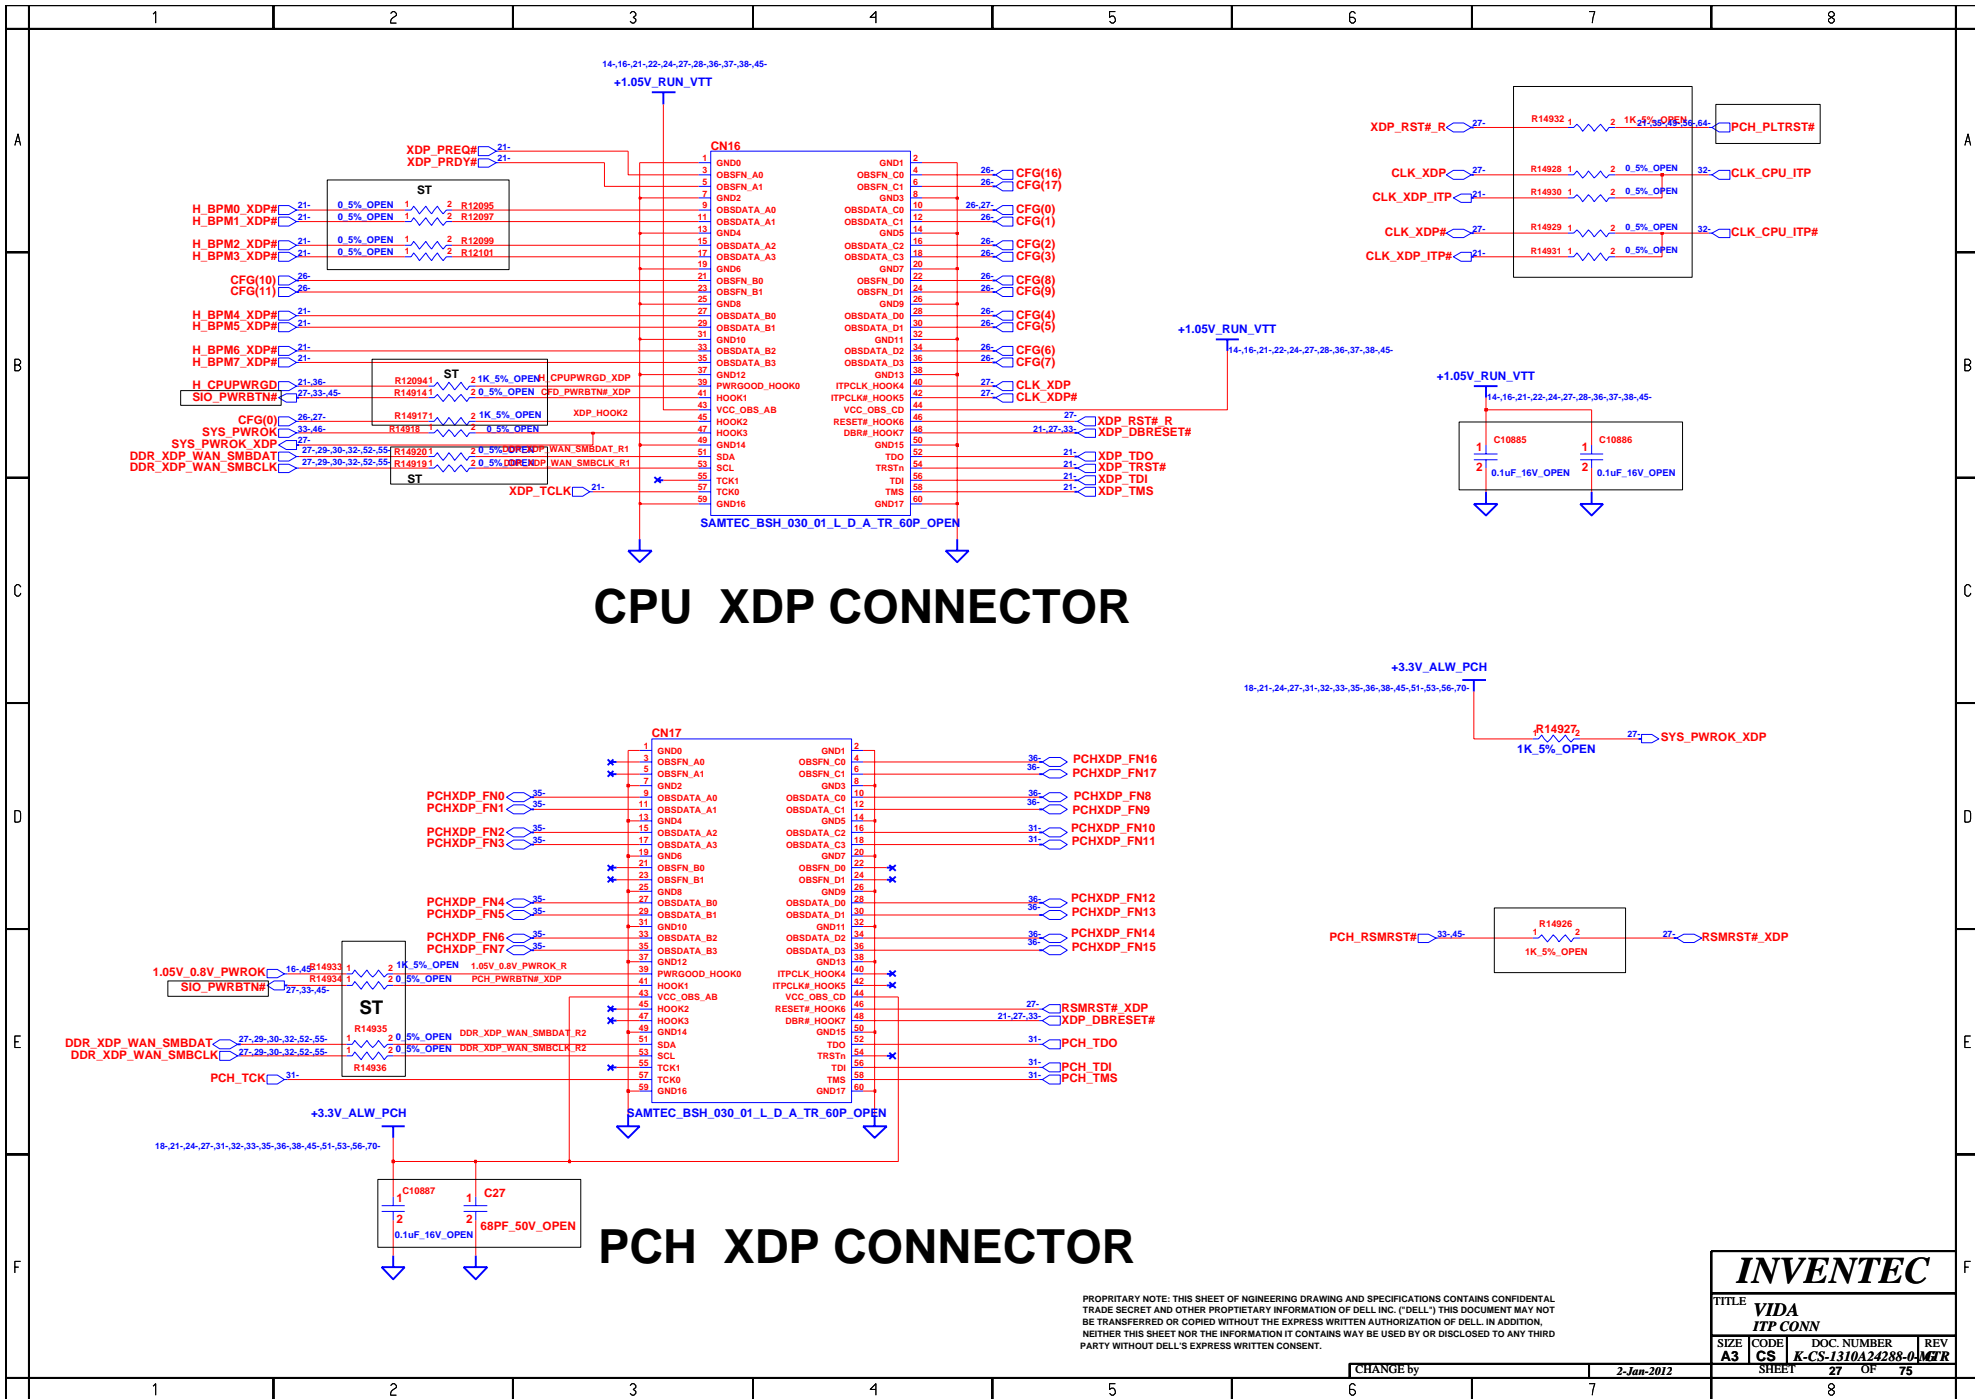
1 2 3 4 5 6 7 8

A
B
C
D
E
F

14-,16-,21-,22-,24-,27-,28-,36-,37-,38-,45-
+1.05V_RUN_VTT

CN16

XDP_PREQ# 21-
XDP_PRDY# 21-

ST
H_BPM0_XDP# 21- 0_5%_OPEN 1 2 R12095
H_BPM1_XDP# 21- 0_5%_OPEN 1 2 R12097
H_BPM2_XDP# 21- 0_5%_OPEN 1 2 R12099
H_BPM3_XDP# 21- 0_5%_OPEN 1 2 R12101
CFG(10) 26-
CFG(11) 26-
H_BPM4_XDP# 21-
H_BPM5_XDP# 21-
H_BPM6_XDP# 21-
H_BPM7_XDP# 21-
H_CPUPWRGD 21-,36-
SIO_PWRBTN# 27-,33-,45-
CFG(0) 26-,27-
SYS_PWROK 33-,46-
SYS_PWROK_XDP 27-
DDR_XDP_WAN_SMBDAT 27-,29-,30-,32-,52-,55-
DDR_XDP_WAN_SMBCLK 27-,29-,30-,32-,52-,55-
XDP_TCLK 21-

ST
R120941 2 1K_5%_OPEN H_CPUPWRGD_XDP
R149141 2 0_5%_OPEN CFD_PWRBTN#_XDP
R149171 2 1K_5%_OPEN XDP_HOOK2
R14918 2 0_5%_OPEN
R149201 2 0_5%_OPEN DDR_XDP_WAN_SMBDAT_R1
R149191 2 0_5%_OPEN DDR_XDP_WAN_SMBCLK_R1
ST

1 GND0
3 OBSFN_A0
5 OBSFN_A1
7 GND2
9 OBSDATA_A0
11 OBSDATA_A1
13 GND4
15 OBSDATA_A2
17 OBSDATA_A3
19 GND6
21 OBSFN_B0
23 OBSFN_B1
25 GND8
27 OBSDATA_B0
29 OBSDATA_B1
31 GND10
33 OBSDATA_B2
35 OBSDATA_B3
37 GND12
39 PWRGOOD_HOOK0
41 HOOK1
43 VCC_OBS_AB
45 HOOK2
47 HOOK3
49 GND14
51 SDA
53 SCL
55 TCK1
57 TCK0
59 GND16

GND1 2
OBSFN_C0 4
OBSFN_C1 6
GND3 8
OBSDATA_C0 10
OBSDATA_C1 12
GND5 14
OBSDATA_C2 16
OBSDATA_C3 18
GND7 20
OBSFN_D0 22
OBSFN_D1 24
GND9 26
OBSDATA_D0 28
OBSDATA_D1 30
GND11 32
OBSDATA_D2 34
OBSDATA_D3 36
GND13 38
ITPCLK_HOOK4 40
ITPCLK#_HOOK5 42
VCC_OBS_CD 44
RESET#_HOOK6 46
DBR#_HOOK7 48
GND15 50
TDO 52
TRSTn 54
TDI 56
TMS 58
GND17 60

SAMTEC_BSH_030_01_L_D_A_TR_60P_OPEN

26- CFG(16)
26- CFG(17)
26-,27- CFG(0)
26- CFG(1)
26- CFG(2)
26- CFG(3)
26- CFG(8)
26- CFG(9)
26- CFG(4)
26- CFG(5)
26- CFG(6)
26- CFG(7)
27- CLK_XDP
27- CLK_XDP#
27- XDP_RST#_R
21-,27-,33- XDP_DBRESET#
21- XDP_TDO
21- XDP_TRST#
21- XDP_TDI
21- XDP_TMS

+1.05V_RUN_VTT
14-,16-,21-,22-,24-,27-,28-,36-,37-,38-,45-

XDP_RST#_R 27- R14932 1 2 1K_5%_OPEN 21-,33-,45-,56-,64- PCH_PLTRST#
CLK_XDP 27- R14928 1 2 0_5%_OPEN 32- CLK_CPU_ITP
CLK_XDP_ITP 21- R14930 1 2 0_5%_OPEN
CLK_XDP# 27- R14929 1 2 0_5%_OPEN 32- CLK_CPU_ITP#
CLK_XDP_ITP# 21- R14931 1 2 0_5%_OPEN

+1.05V_RUN_VTT
14-,16-,21-,22-,24-,27-,28-,36-,37-,38-,45-
C10885 1 2 0.1uF_16V_OPEN
C10886 1 2 0.1uF_16V_OPEN

CPU XDP CONNECTOR

+3.3V_ALW_PCH
18-,21-,24-,27-,31-,32-,33-,35-,36-,38-,45-,51-,53-,56-,70-
R14927 1 2 1K_5%_OPEN 27- SYS_PWROK_XDP

CN17

PCHXDP_FN0 35-
PCHXDP_FN1 35-
PCHXDP_FN2 35-
PCHXDP_FN3 35-
PCHXDP_FN4 35-
PCHXDP_FN5 35-
PCHXDP_FN6 35-
PCHXDP_FN7 35-
1.05V_0.8V_PWROK 16-,45 R14933 1 2 1K_5%_OPEN 1.05V_0.8V_PWROK_R
SIO_PWRBTN# 27-,33-,45- R14934 1 2 0_5%_OPEN PCH_PWRBTN#_XDP
ST
R14935
DDR_XDP_WAN_SMBDAT 27-,29-,30-,32-,52-,55- 1 2 0_5%_OPEN DDR_XDP_WAN_SMBDAT_R2
DDR_XDP_WAN_SMBCLK 27-,29-,30-,32-,52-,55- 1 2 0_5%_OPEN DDR_XDP_WAN_SMBCLK_R2
R14936
PCH_TCK 31-

1 GND0
3 OBSFN_A0
5 OBSFN_A1
7 GND2
9 OBSDATA_A0
11 OBSDATA_A1
13 GND4
15 OBSDATA_A2
17 OBSDATA_A3
19 GND6
21 OBSFN_B0
23 OBSFN_B1
25 GND8
27 OBSDATA_B0
29 OBSDATA_B1
31 GND10
33 OBSDATA_B2
35 OBSDATA_B3
37 GND12
39 PWRGOOD_HOOK0
41 HOOK1
43 VCC_OBS_AB
45 HOOK2
47 HOOK3
49 GND14
51 SDA
53 SCL
55 TCK1
57 TCK0
59 GND16

GND1 2
OBSFN_C0 4
OBSFN_C1 6
GND3 8
OBSDATA_C0 10
OBSDATA_C1 12
GND5 14
OBSDATA_C2 16
OBSDATA_C3 18
GND7 20
OBSFN_D0 22
OBSFN_D1 24
GND9 26
OBSDATA_D0 28
OBSDATA_D1 30
GND11 32
OBSDATA_D2 34
OBSDATA_D3 36
GND13 38
ITPCLK_HOOK4 40
ITPCLK#_HOOK5 42
VCC_OBS_CD 44
RESET#_HOOK6 46
DBR#_HOOK7 48
GND15 50
TDO 52
TRSTn 54
TDI 56
TMS 58
GND17 60

SAMTEC_BSH_030_01_L_D_A_TR_60P_OPEN

36- PCHXDP_FN16
36- PCHXDP_FN17
36- PCHXDP_FN8
36- PCHXDP_FN9
31- PCHXDP_FN10
31- PCHXDP_FN11
36- PCHXDP_FN12
36- PCHXDP_FN13
36- PCHXDP_FN14
36- PCHXDP_FN15
27- RSMRST#_XDP
21-,27-,33- XDP_DBRESET#
31- PCH_TDO
31- PCH_TDI
31- PCH_TMS

PCH_RSMRST# 33-,45- R14926 1 2 1K_5%_OPEN 27- RSMRST#_XDP

+3.3V_ALW_PCH
18-,21-,24-,27-,31-,32-,33-,35-,36-,38-,45-,51-,53-,56-,70-
C10887 1 2 0.1uF_16V_OPEN
C27 1 2 68PF_50V_OPEN

PCH XDP CONNECTOR

PROPRITARY NOTE: THIS SHEET OF NGINEERING DRAWING AND SPECIFICATIONS CONTAINS CONFIDENTAL TRADE SECRET AND OTHER PROPTIETARY INFORMATION OF DELL INC. ("DELL") THIS DOCUMENT MAY NOT BE TRANSFERRED OR COPIED WITHOUT THE EXPRESS WRITTEN AUTHORIZATION OF DELL. IN ADDITION, NEITHER THIS SHEET NOR THE INFORMATION IT CONTAINS WAY BE USED BY OR DISCLOSED TO ANY THIRD PARTY WITHOUT DELL'S EXPRESS WRITTEN CONSENT.

INVENTEC
TITLE VIDA
ITP CONN
SIZE A3 CODE CS DOC. NUMBER K-CS-1310A24288-0-MTR REV
CHANGE by 2-Jan-2012 SHEET 27 OF 75